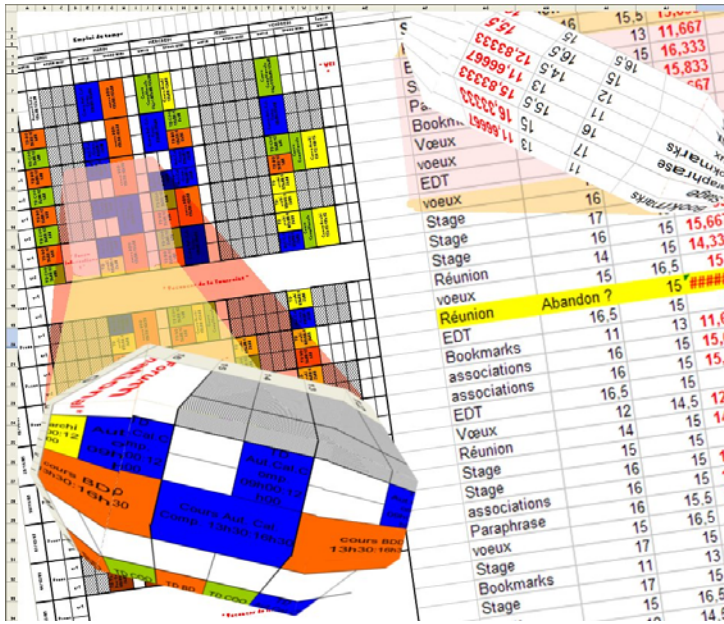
Emploi du temps

| Stage | 17 | 15 | 15,667 |
|---|---|---|---|
| Stage | 16 | 15 | 14,33 |
| Stage | 14 | 16,5 | 15 |
| Réunion | 15 | 16,5 | |
| voeux | | 15 | #### |
| Réunion Abandon ? | | | |
| | 16,5 | 15 | |
| EDT | 11 | 13 | 11,6 |
| Bookmarks | 16 | 15 | 15, |
| associations | 16 | 15 | 15, |
| associations | 16,5 | 15 | |
| EDT | 12 | 14,5 | 12 |
| Voeux | 14 | 15 | 14 |
| Réunion | 15 | 15 | 1 |
| Stage | 16 | 15 | |
| Stage | 16 | 15 | |
| associations | 16 | 15 | |
| Paraphrase | 16 | 15 | |
| voeux | 17 | 13 | |
| Stage | 11 | 15 | |
| Bookmarks | 17 | 16,5 | |
| Stage | 15 | 14,5 | |

| | 16 | 15,5 | 11,667 |
|---|---|---|---|
| | 13 | | 16,333 |
| | 15 | | 15,833 |
| | | | 667 |

Bookmarks
Voeux
voeux
EDT
voeux 16

15,5
12,83333
11,66667
15,83333
16,5
14,5
15,5
15
16
17
13
16,5
12

Bookmarks
Paraphrase

Cours Aut. Cal. Comp. 13h30:16h30
cours BDD 13h30:16h30
Aut. Cal. Comp. 09h00:12h00
cours BDD 13h30:16h30
TD BD
TD BD
TD COO